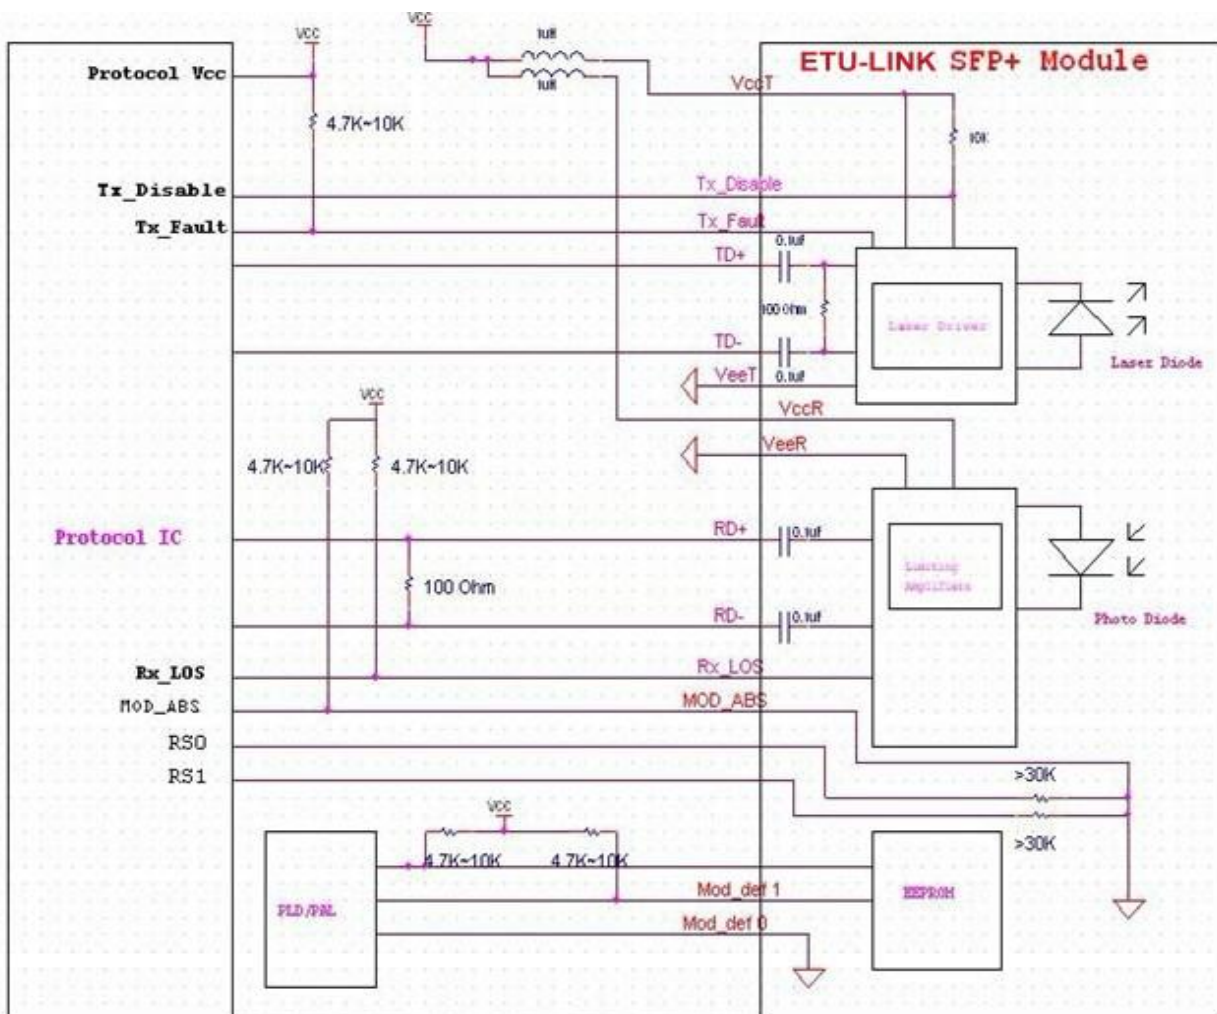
ETU-LINK SFP+ Module

Protocol Vcc
VCC
VCC
1uH
1uH
4.7K~10K
VccT
10K
Tx_Disable
Tx_Disable
Tx_Fault
Tx_Fault
0.1uf
TD+
100 Ohm
Laser Driver
Laser Diode
TD-
VeeT
0.1uf
VccR
VCC
VeeR
4.7K~10K
4.7K~10K
Protocol IC
RD+
0.1uf
Limiting Amplifiers
Photo Diode
100 Ohm
RD-
0.1uf
Rx_LOS
Rx_LOS
MOD_ABS
MOD_ABS
RS0
RS1
>30K
VCC
>30K
4.7K~10K
4.7K~10K
Mod_def 1
EEPROM
PLD/PAL
Mod_def 0